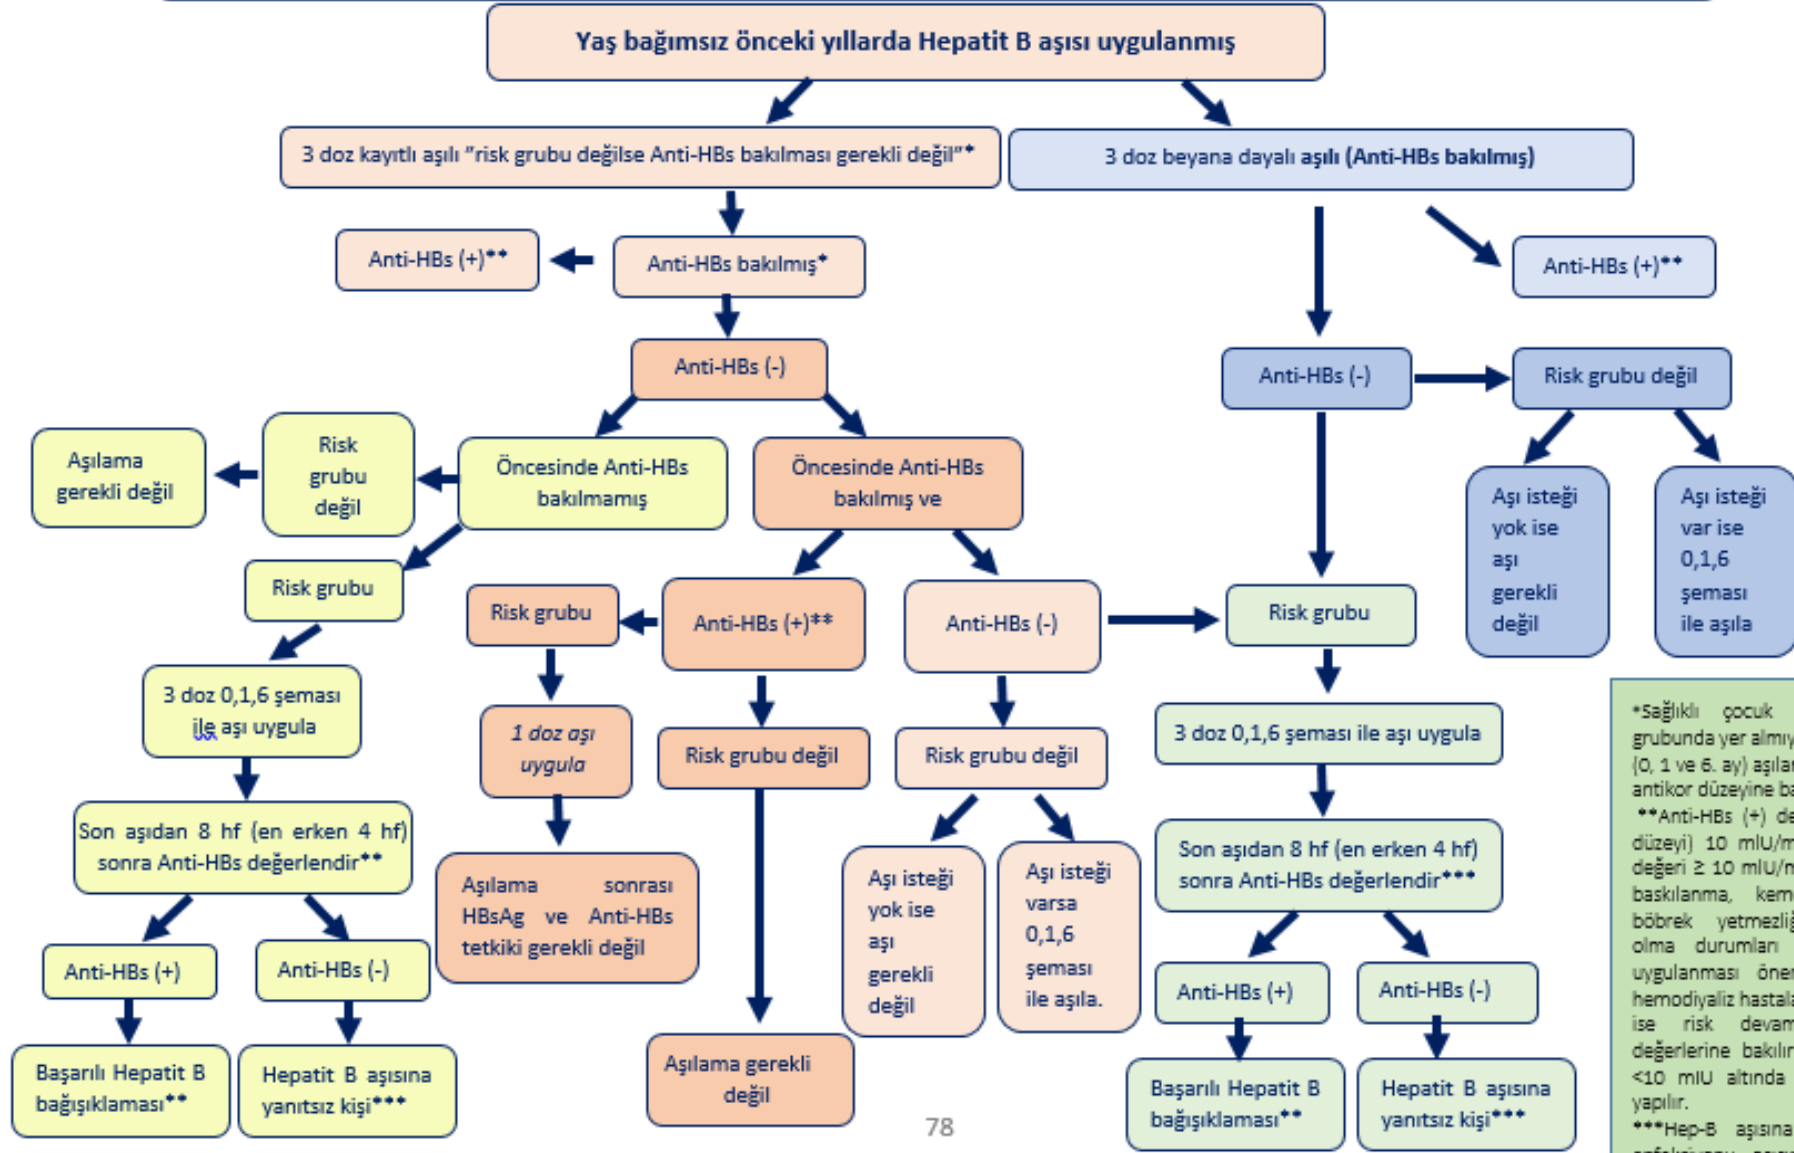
Yaş bağımsız önceki yıllarda Hepatit B aşısı uygulanmış

3 doz kayıtlı aşılı "risk grubu değilse Anti-HBs bakılması gerekli değil"*

3 doz beyana dayalı aşılı (Anti-HBs bakılmış)

Anti-HBs (+)**

Anti-HBs bakılmış*

Anti-HBs (+)**

Anti-HBs (-)

Anti-HBs (-)

Risk grubu değil

Aşılama gerekli değil

Risk grubu değil

Öncesinde Anti-HBs bakılmamış

Öncesinde Anti-HBs bakılmış ve

Aşı isteği yok ise aşı gerekli değil

Aşı isteği var ise 0,1,6 şeması ile aşıla

Risk grubu

Risk grubu

Anti-HBs (+)**

Anti-HBs (-)

Risk grubu

3 doz 0,1,6 şeması ile aşı uygula

1 doz aşı uygula

Risk grubu değil

Risk grubu değil

3 doz 0,1,6 şeması ile aşı uygula

Son aşıdan 8 hf (en erken 4 hf) sonra Anti-HBs değerlendir**

Aşılama sonrası HBsAg ve Anti-HBs tetkiki gerekli değil

Aşı isteği yok ise aşı gerekli değil

Aşı isteği varsa 0,1,6 şeması ile aşıla.

Son aşıdan 8 hf (en erken 4 hf) sonra Anti-HBs değerlendir***

Anti-HBs (+)

Anti-HBs (-)

Anti-HBs (+)

Anti-HBs (-)

Başarılı Hepatit B bağışıklaması**

Hepatit B aşısına yanıtsız kişi***

Aşılama gerekli değil

Başarılı Hepatit B bağışıklaması**

Hepatit B aşısına yanıtsız kişi***

78

*Sağlıklı çocuk grubunda yer almış (0, 1 ve 6. ay) aşıla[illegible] antikor düzeyine ba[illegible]
**Anti-HBs (+) de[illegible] düzeyi) 10 mIU/m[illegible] değeri ≥ 10 mIU/m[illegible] baskılanma, kem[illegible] böbrek yetmezli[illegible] olma durumları uygulanması öner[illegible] hemodiyaliz hasta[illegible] ise risk devam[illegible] değerlerine bakılır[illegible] <10 mIU altında yapılır.
***Hep-B aşısına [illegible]